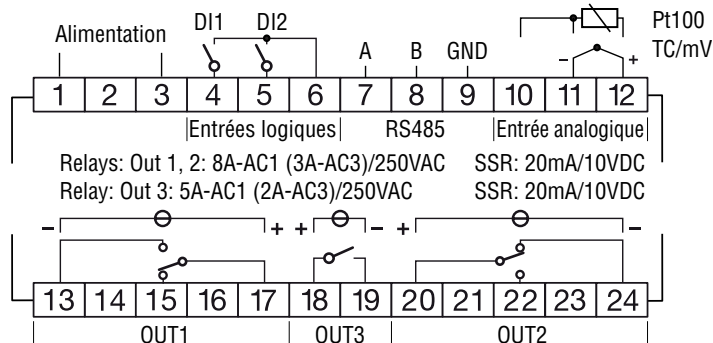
Alimentation DI1 DI2 A B GND Pt100 TC/mV

– +

| 1 | 2 | 3 | 4 | 5 | 6 | 7 | 8 | 9 | 10 | 11 | 12 |
|---|---|---|---|---|---|---|---|---|---|---|---|

Entrées logiques RS485 Entrée analogique

Relays: Out 1, 2: 8A-AC1 (3A-AC3)/250VAC SSR: 20mA/10VDC
Relay: Out 3: 5A-AC1 (2A-AC3)/250VAC SSR: 20mA/10VDC

– + + – + –

| 13 | 14 | 15 | 16 | 17 | 18 | 19 | 20 | 21 | 22 | 23 | 24 |
|---|---|---|---|---|---|---|---|---|---|---|---|

OUT1 OUT3 OUT2